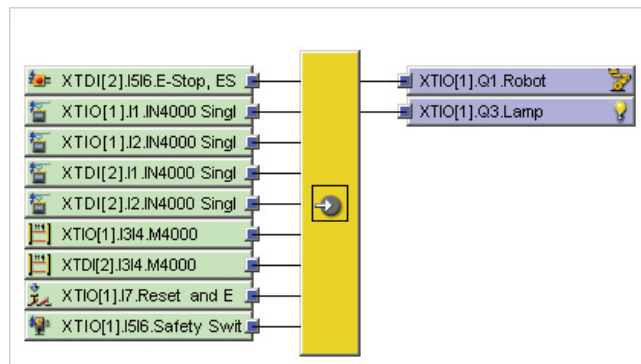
XTDI[2].I5I6.E-Stop, ES
XTIO[1].I1.IN4000 Singl
XTIO[1].I2.IN4000 Singl
XTDI[2].I1.IN4000 Singl
XTDI[2].I2.IN4000 Singl
XTIO[1].I3I4.M4000
XTDI[2].I3I4.M4000
XTIO[1].I7.Reset and E
XTIO[1].I5I6.Safety Swit

XTIO[1].Q1.Robot
XTIO[1].Q3.Lamp